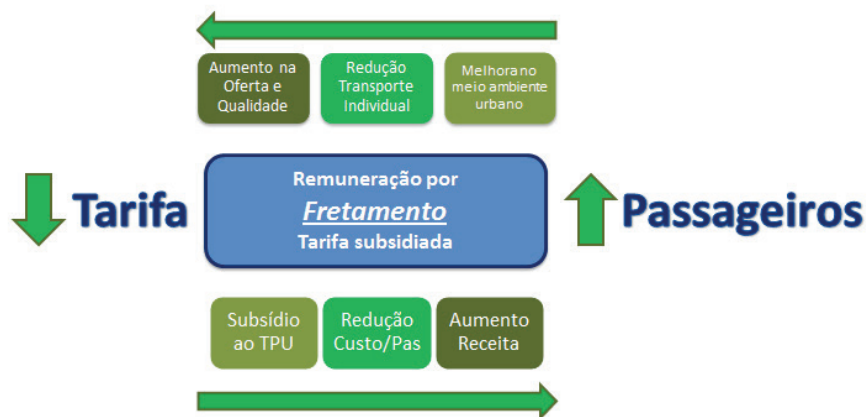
Aumento na Oferta e Qualidade

Redução Transporte Individual

Melhora no meio ambiente urbano

Tarifa

Remuneração por
*Fretamento*
Tarifa subsidiada

Passageiros

Subsídio ao TPU

Redução Custo/Pas

Aumento Receita